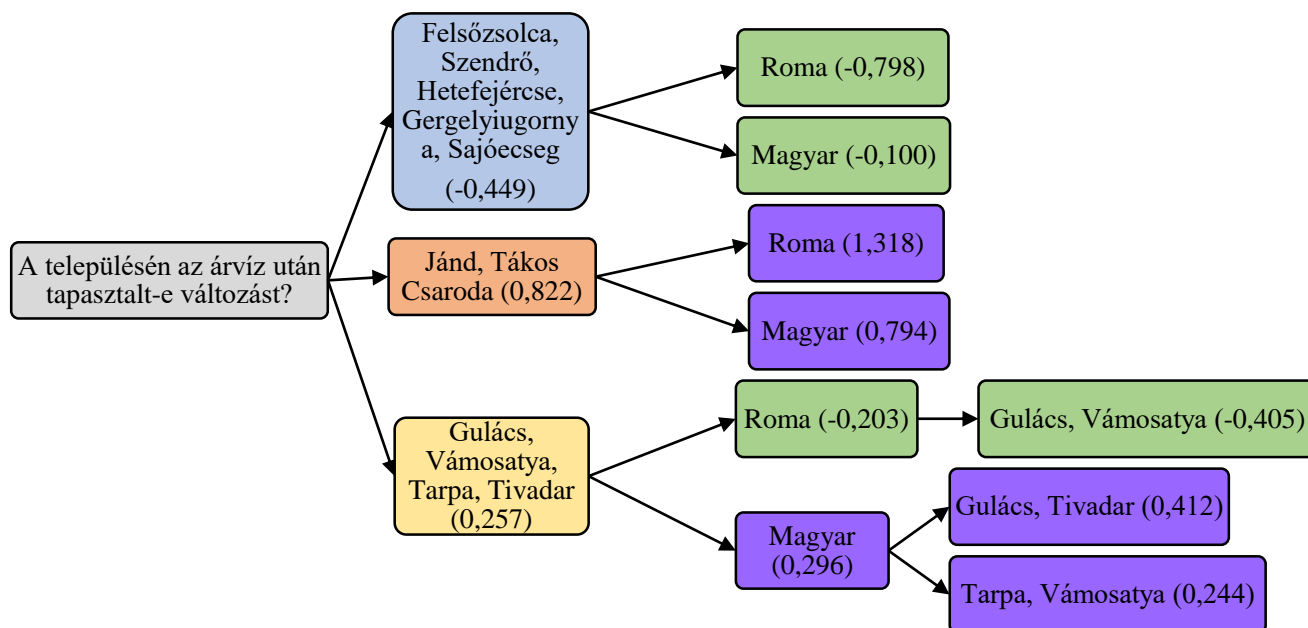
A településén az árvíz után tapasztalt-e változást?

Felsőzsolca, Szendrő, Hetefejércse, Gergelyiugornya, Sajóecseg (-0,449)

Roma (-0,798)

Magyar (-0,100)

Jánd, Tákos Csaroda (0,822)

Roma (1,318)

Magyar (0,794)

Gulács, Vámosatya, Tarpa, Tivadar (0,257)

Roma (-0,203)

Gulács, Vámosatya (-0,405)

Magyar (0,296)

Gulács, Tivadar (0,412)

Tarpa, Vámosatya (0,244)